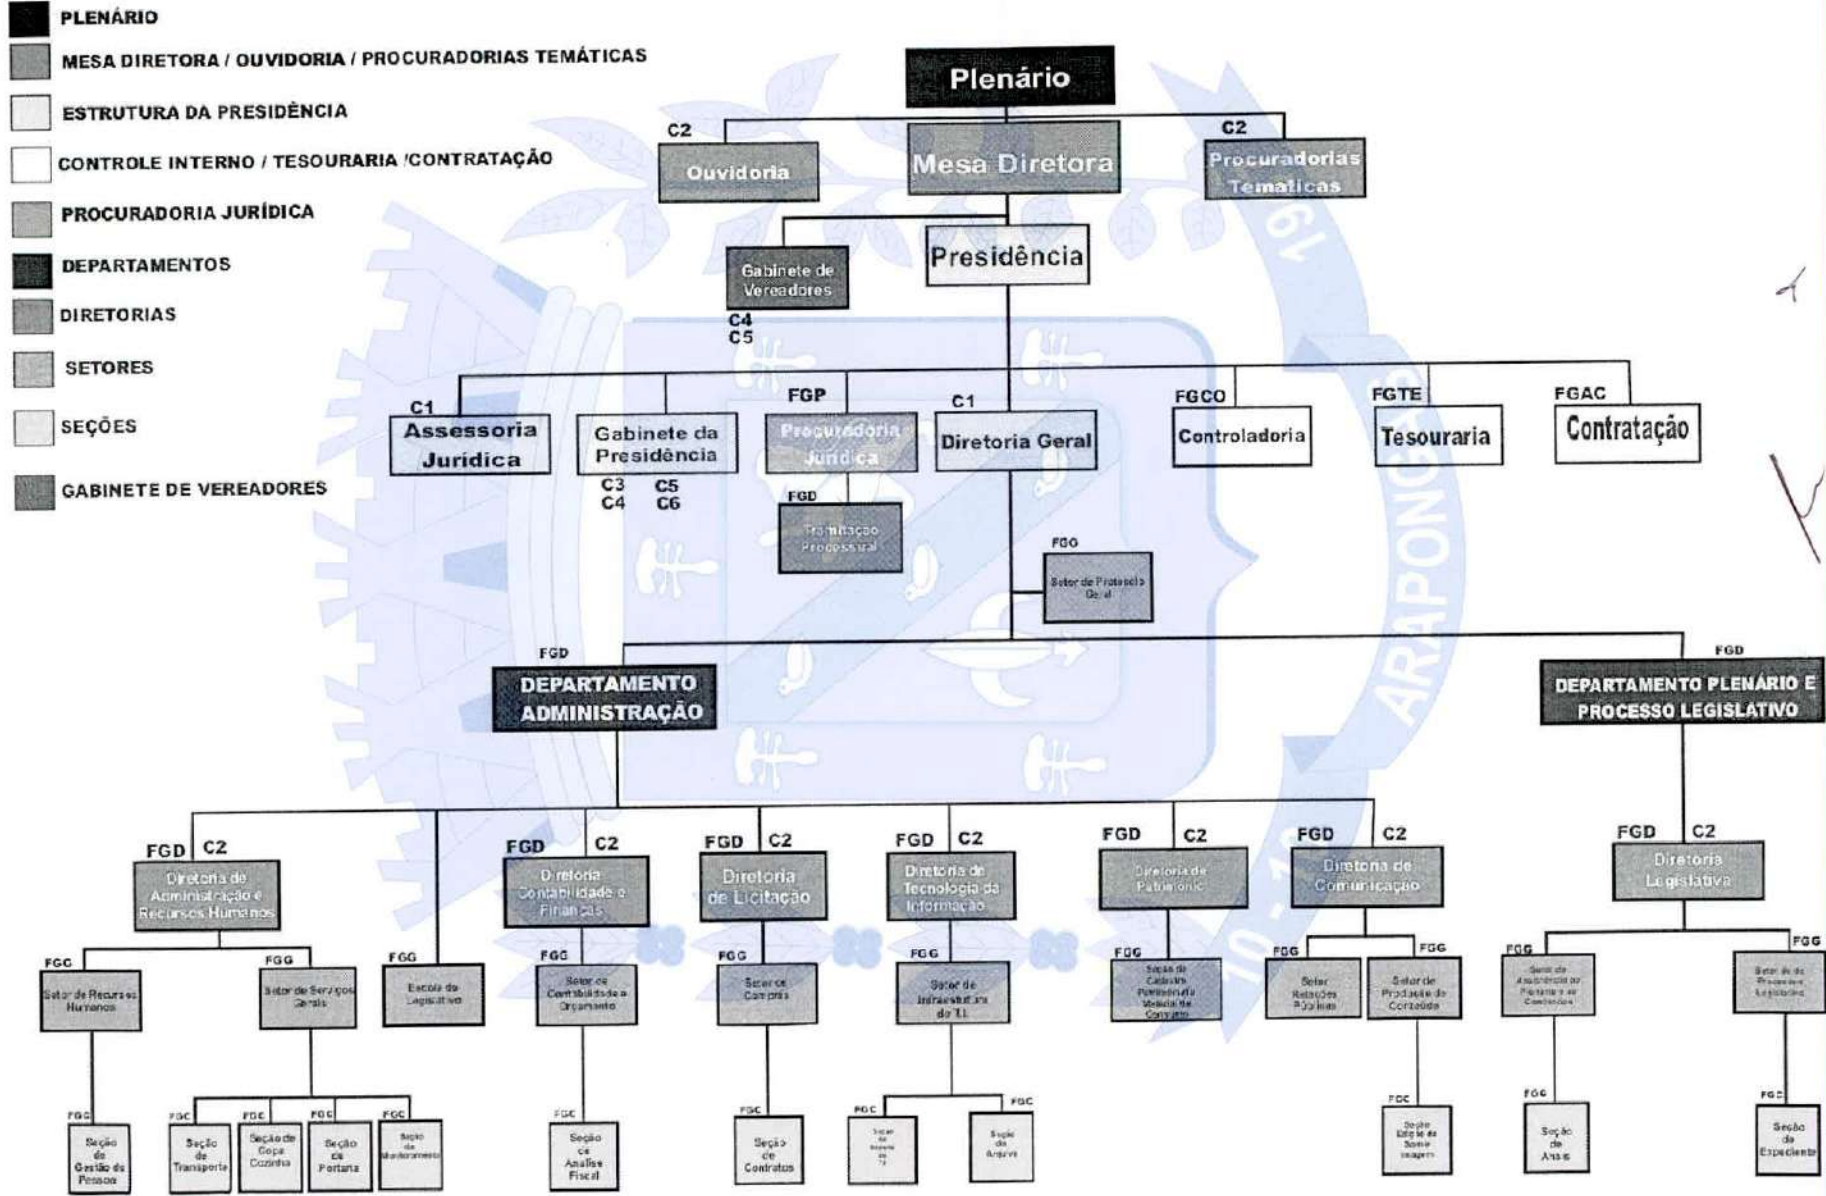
PLENÁRIO
MESA DIRETORA / OUVIDORIA / PROCURADORIAS TEMÁTICAS
ESTRUTURA DA PRESIDÊNCIA
CONTROLE INTERNO / TESOURARIA /CONTRATAÇÃO
PROCURADORIA JURÍDICA
DEPARTAMENTOS
DIRETORIAS
SETORES
SEÇÕES
GABINETE DE VEREADORES

Plenário
C2
Ouvidoria
Mesa Diretora
C2
Procuradorias Temáticas
Gabinete de Vereadores
C4
C5
Presidência

C1
Assessoria Jurídica
Gabinete da Presidência
C3 C5
C4 C6
FGP
Procuradoria Jurídica
FGD
Tramitação Processual
C1
Diretoria Geral
FGG
Setor de Protocolo Geral
FGCO
Controladoria
FGTE
Tesouraria
FGAC
Contratação

FGD
DEPARTAMENTO ADMINISTRAÇÃO
FGD
DEPARTAMENTO PLENÁRIO E PROCESSO LEGISLATIVO

FGD C2
Diretoria de Administração e Recursos Humanos
FGG
Setor de Recursos Humanos
FGC
Seção de Gestão de Pessoas
FGG
Setor de Serviços Gerais
FGC
Seção de Transporte
FGC
Seção de Copa Cozinha
FGC
Seção de Portaria
FGC
Seção de Monitoramento
FGG
Escola do Legislativo
FGD C2
Diretoria Contabilidade e Finanças
FGG
Setor de Contabilidade e Orçamento
FGC
Seção de Análise Fiscal
FGD C2
Diretoria de Licitação
FGG
Setor de Compras
FGC
Seção de Contratos
FGD C2
Diretoria de Tecnologia da Informação
FGG
Setor de Infraestrutura de T.I.
FGC
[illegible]
FGC
Seção de Arquivo
FGD C2
Diretoria de Patrimônio
FGG
Seção de Cadastro Patrimonial e Material de Consumo
FGD C2
Diretoria de Comunicação
FGG
Setor Relações Públicas
FGG
Setor de Produção de Conteúdo
FGC
Seção Edição de Som e Imagem
FGD C2
Diretoria Legislativa
FGG
Setor de Assistência ao Plenário e Comissões
FGC
Seção de Anais
FGG
Setor de Processo Legislativo
FGC
Seção de Expediente